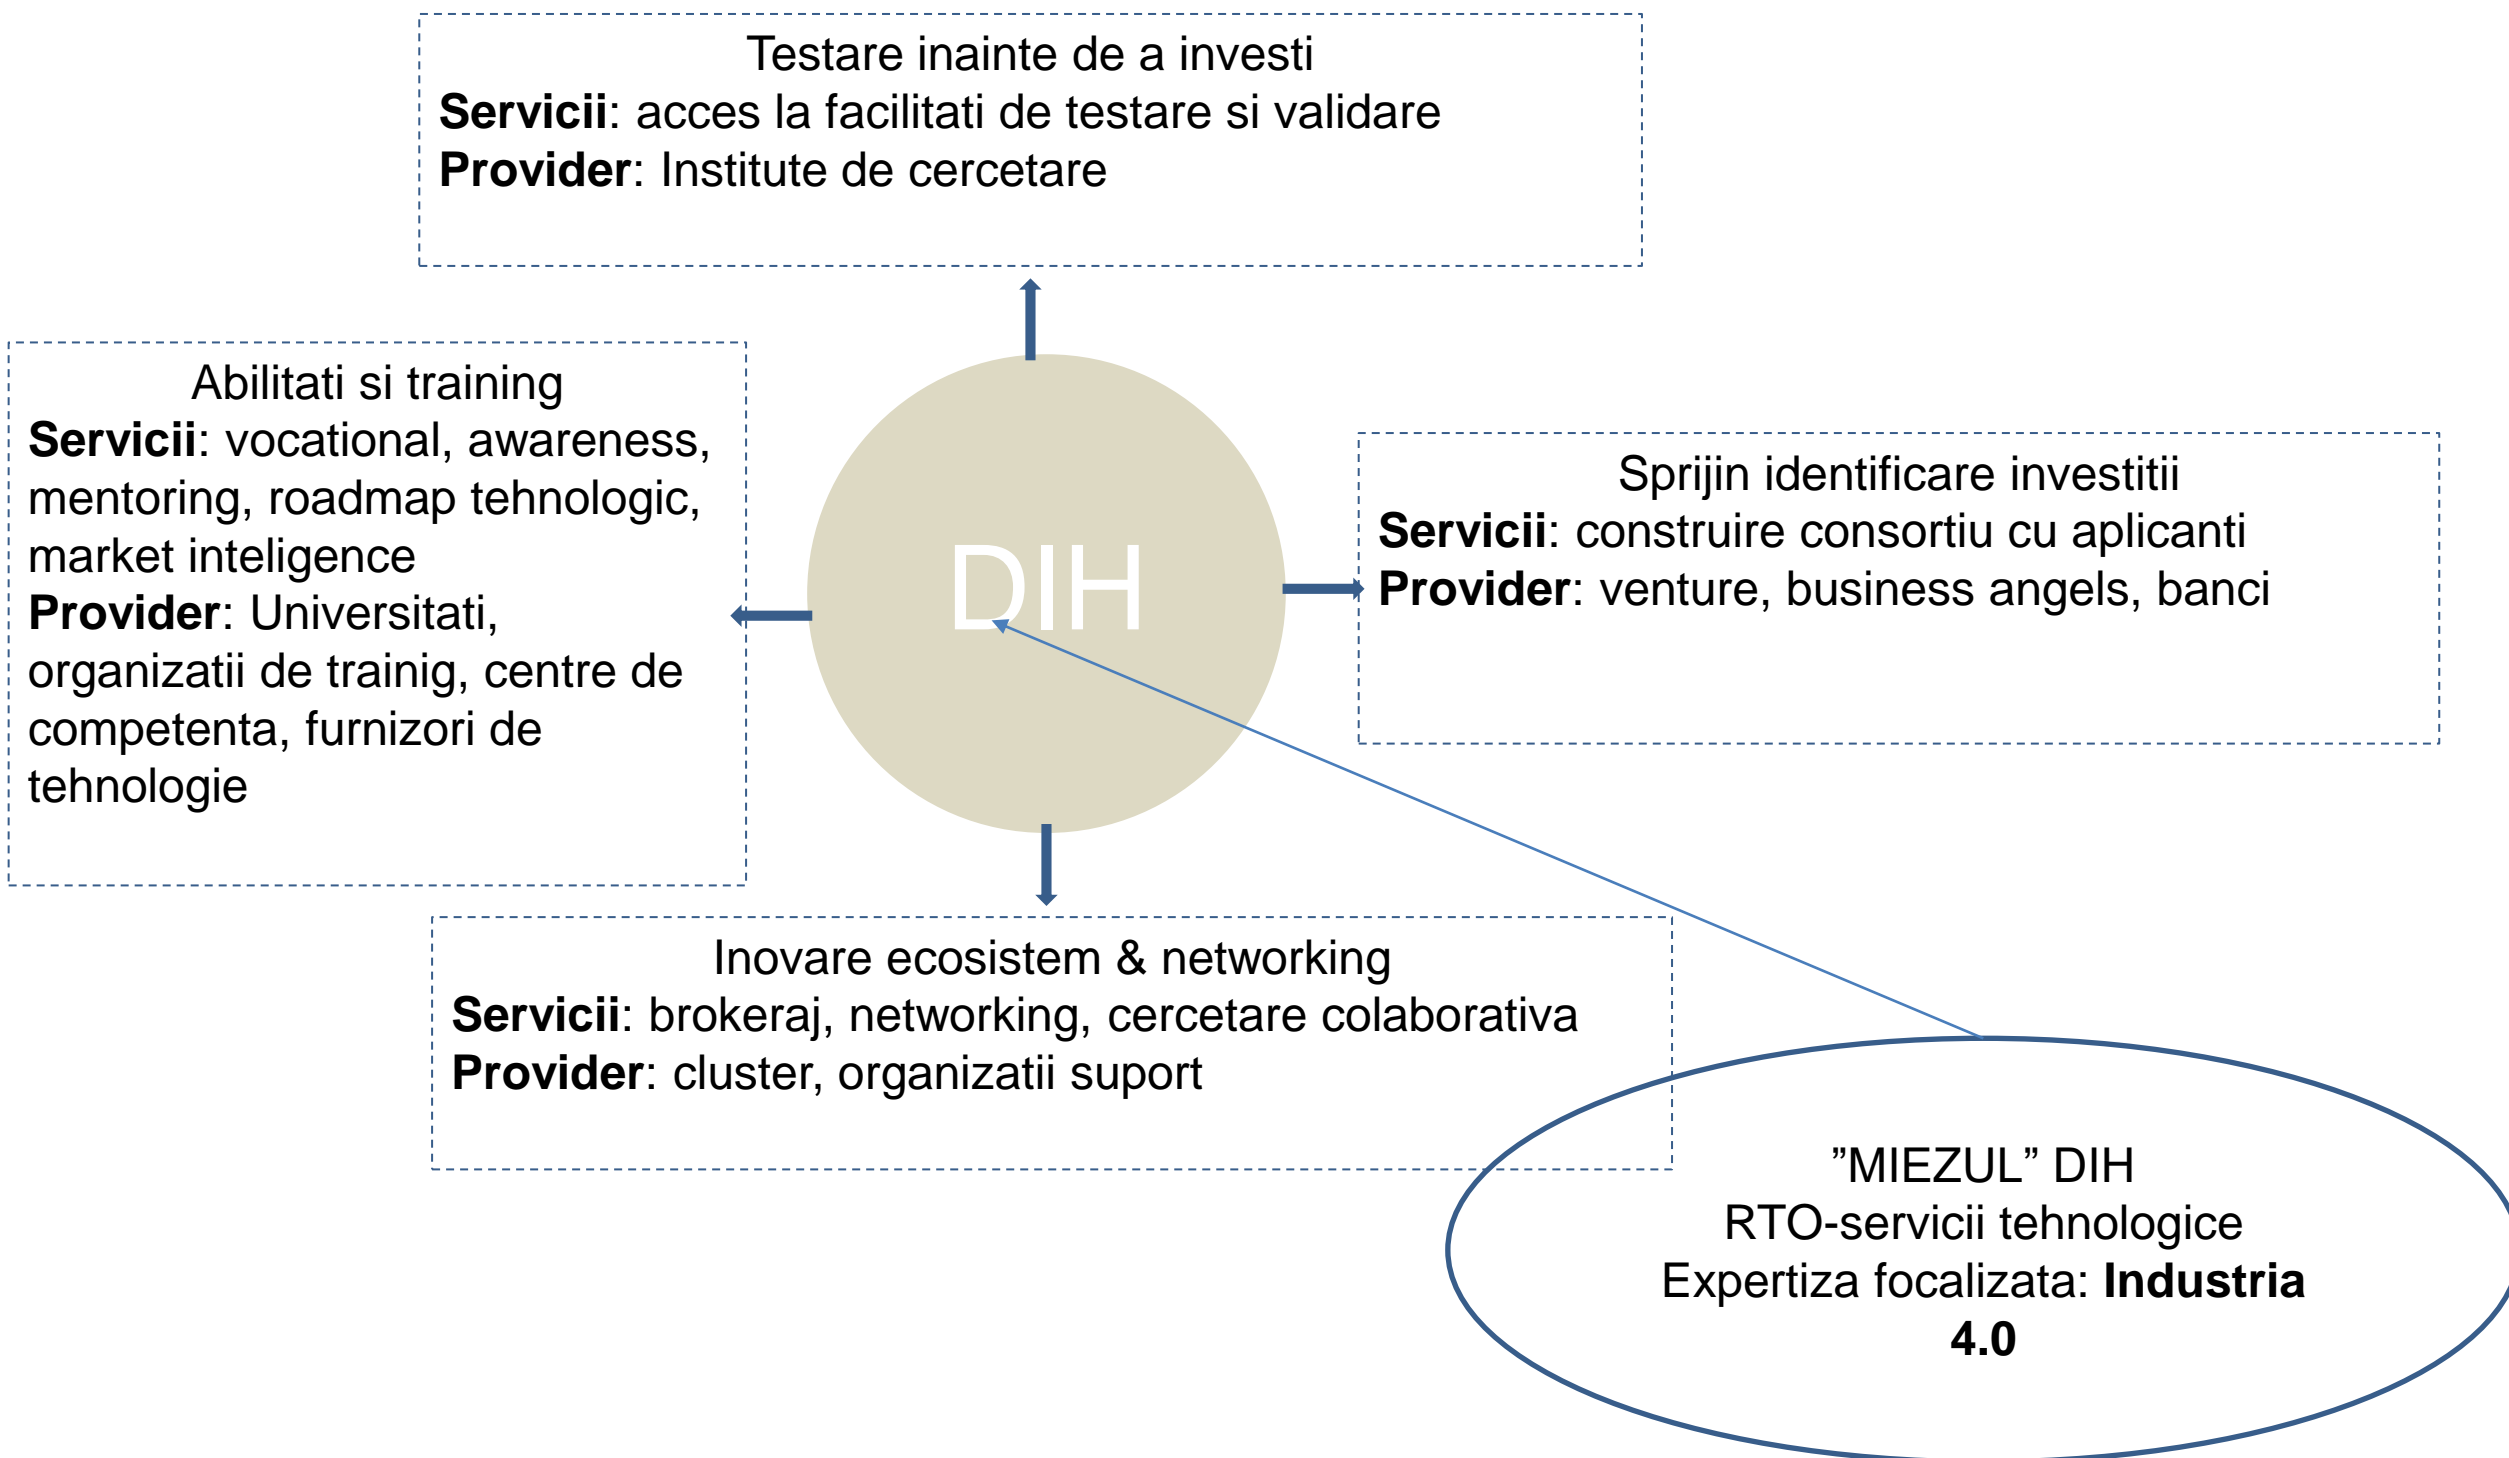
Testare inainte de a investi
**Servicii**: acces la facilitati de testare si validare
**Provider**: Institute de cercetare

Abilitati si training
**Servicii**: vocational, awareness, mentoring, roadmap tehnologic, market inteligence
**Provider**: Universitati, organizatii de trainig, centre de competenta, furnizori de tehnologie

DIH

Sprijin identificare investitii
**Servicii**: construire consortiu cu aplicanti
**Provider**: venture, business angels, banci

Inovare ecosistem & networking
**Servicii**: brokeraj, networking, cercetare colaborativa
**Provider**: cluster, organizatii suport

”MIEZUL” DIH
RTO-servicii tehnologice
Expertiza focalizata: **Industria 4.0**